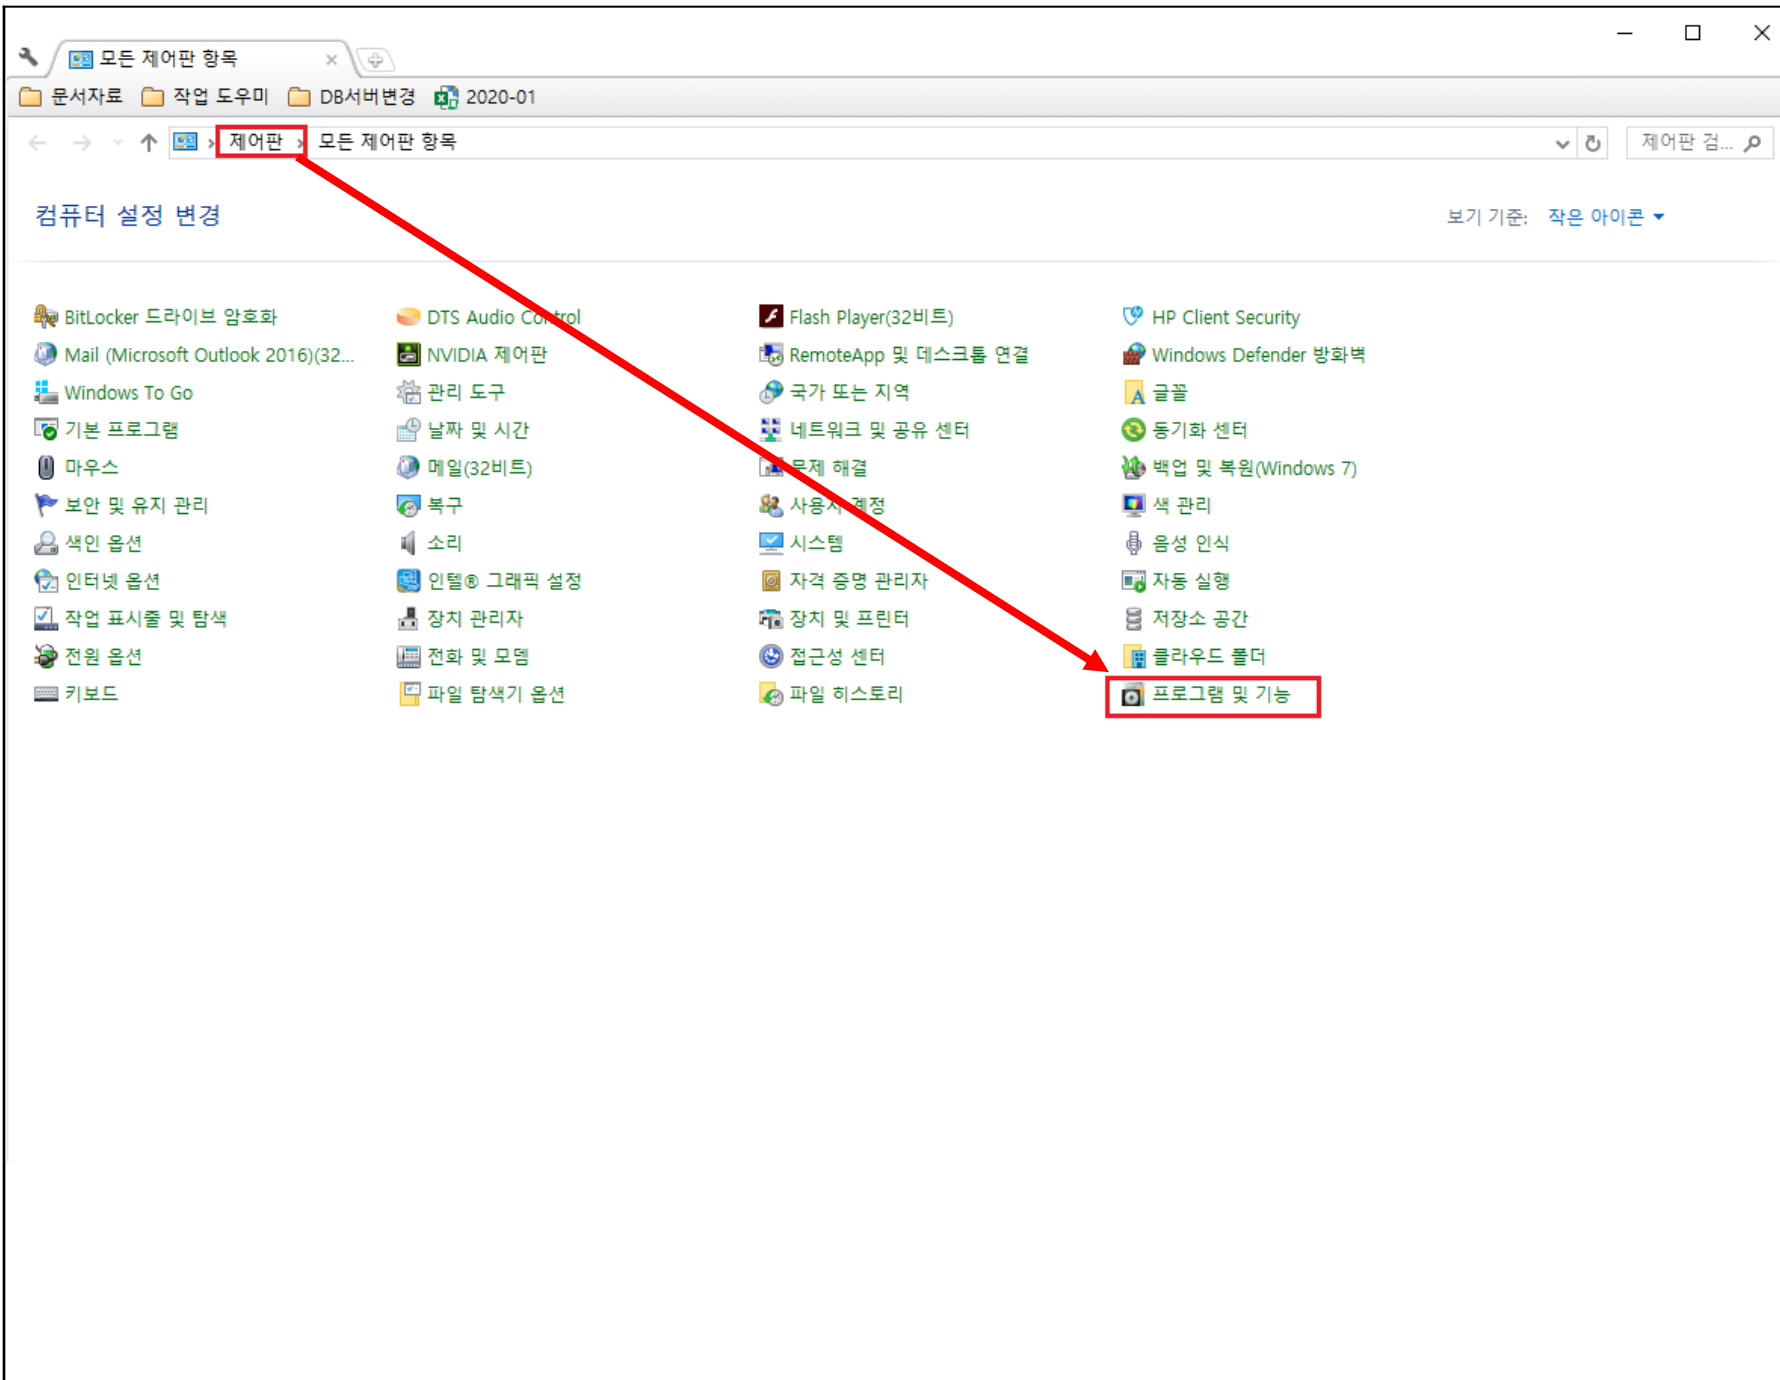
모든 제어판 항목

문서자료 작업 도우미 DB서버변경 2020-01

제어판 › 모든 제어판 항목

제어판 검...

컴퓨터 설정 변경

보기 기준: 작은 아이콘

BitLocker 드라이브 암호화
Mail (Microsoft Outlook 2016)(32...
Windows To Go
기본 프로그램
마우스
보안 및 유지 관리
색인 옵션
인터넷 옵션
작업 표시줄 및 탐색
전원 옵션
키보드

DTS Audio Control
NVIDIA 제어판
관리 도구
날짜 및 시간
메일(32비트)
복구
소리
인텔® 그래픽 설정
장치 관리자
전화 및 모뎀
파일 탐색기 옵션

Flash Player(32비트)
RemoteApp 및 데스크톱 연결
국가 또는 지역
네트워크 및 공유 센터
문제 해결
사용자 계정
시스템
자격 증명 관리자
장치 및 프린터
접근성 센터
파일 히스토리

HP Client Security
Windows Defender 방화벽
글꼴
동기화 센터
백업 및 복원(Windows 7)
색 관리
음성 인식
자동 실행
저장소 공간
클라우드 폴더
프로그램 및 기능